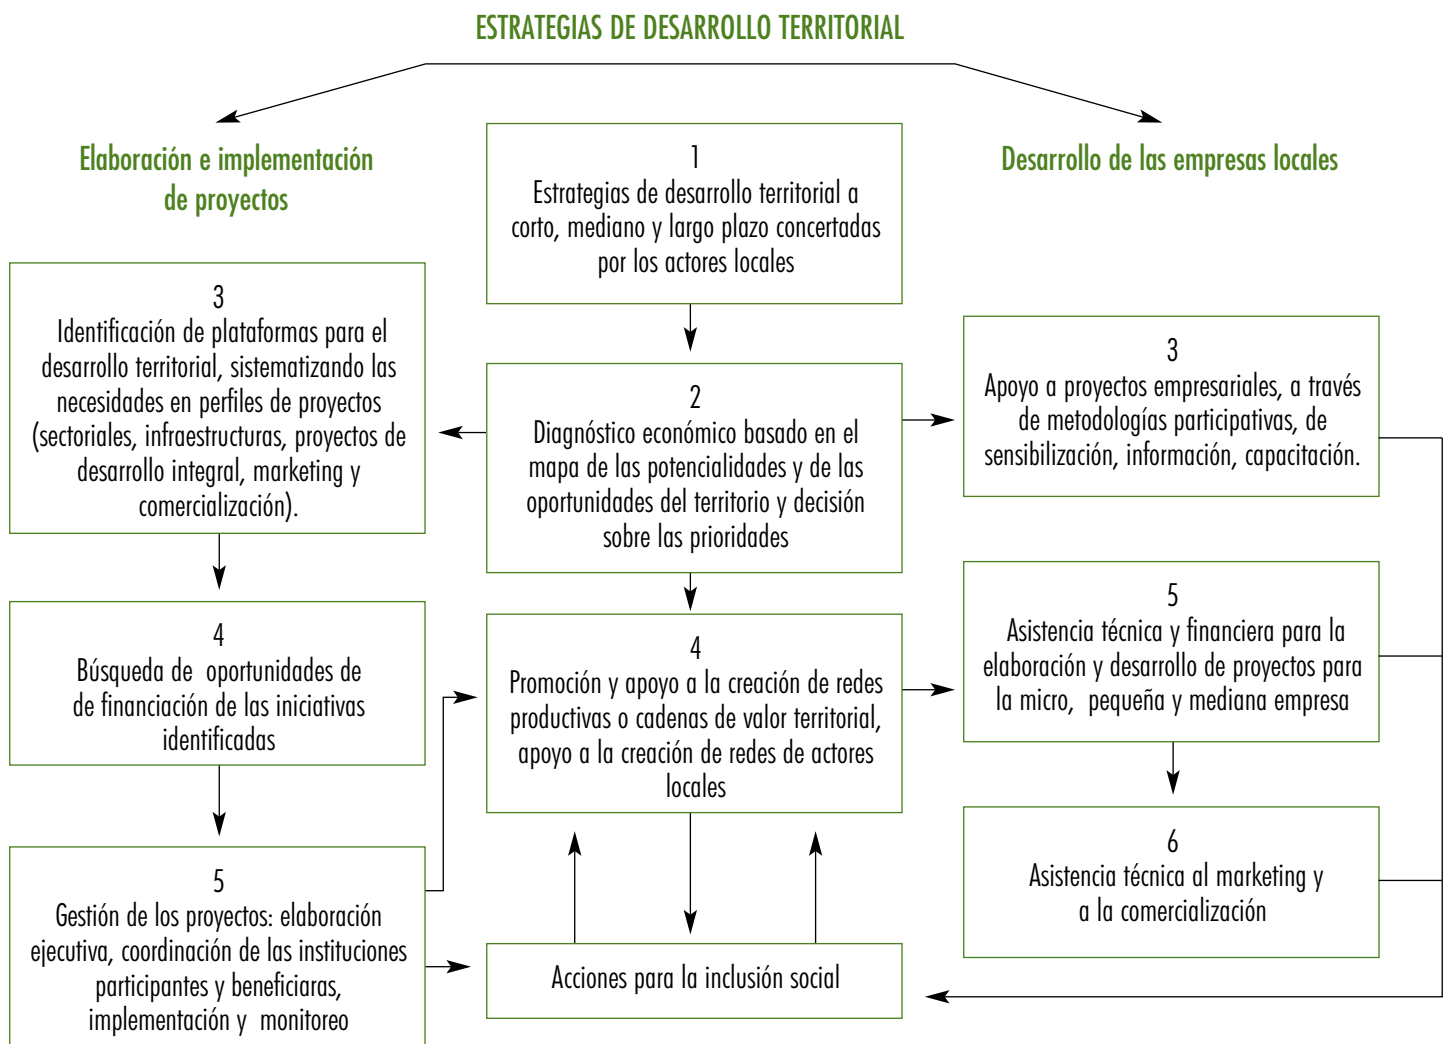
ESTRATEGIAS DE DESARROLLO TERRITORIAL

Elaboración e implementación de proyectos

1
Estrategias de desarrollo territorial a corto, mediano y largo plazo concertadas por los actores locales

Desarrollo de las empresas locales

3
Identificación de plataformas para el desarrollo territorial, sistematizando las necesidades en perfiles de proyectos (sectoriales, infraestructuras, proyectos de desarrollo integral, marketing y comercialización).

2
Diagnóstico económico basado en el mapa de las potencialidades y de las oportunidades del territorio y decisión sobre las prioridades

3
Apoyo a proyectos empresariales, a través de metodologías participativas, de sensibilización, información, capacitación.

4
Búsqueda de oportunidades de de financiación de las iniciativas identificadas

4
Promoción y apoyo a la creación de redes productivas o cadenas de valor territorial, apoyo a la creación de redes de actores locales

5
Asistencia técnica y financiera para la elaboración y desarrollo de proyectos para la micro, pequeña y mediana empresa

6
Asistencia técnica al marketing y a la comercialización

5
Gestión de los proyectos: elaboración ejecutiva, coordinación de las instituciones participantes y beneficiaras, implementación y monitoreo

Acciones para la inclusión social